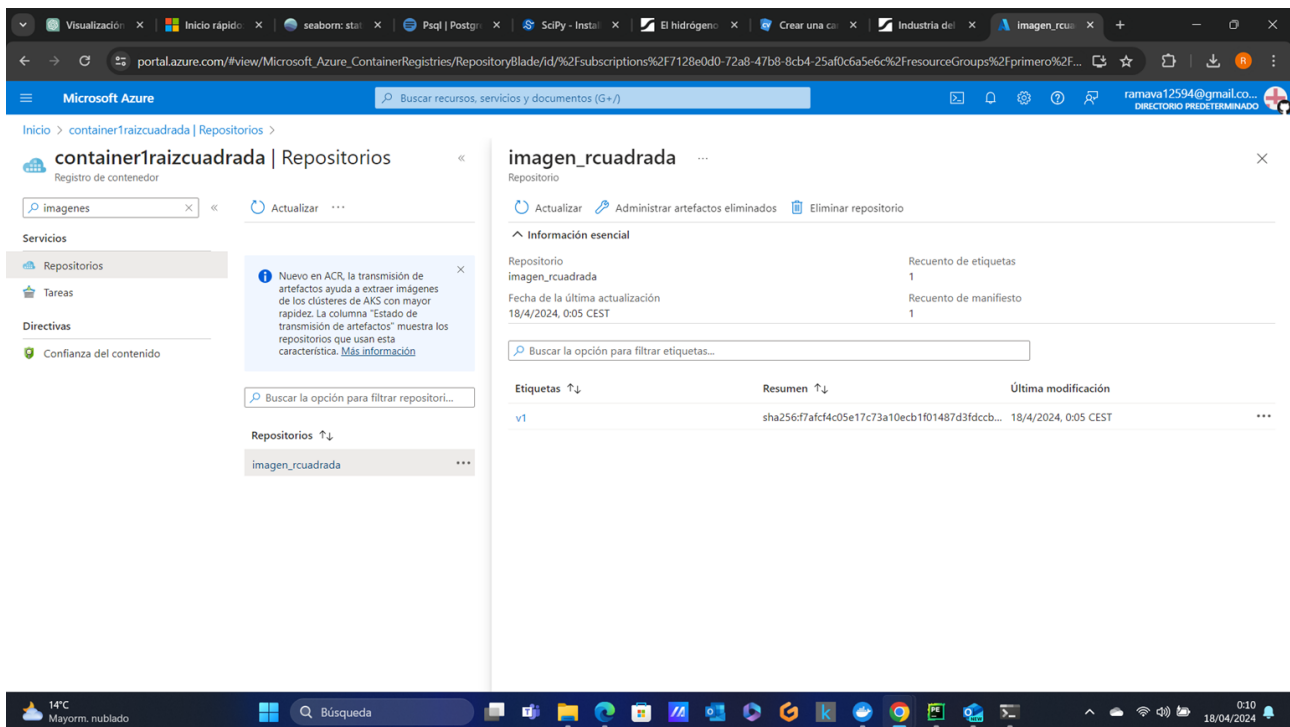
Visualización | Inicio rápido | seaborn: stat | Psql | Postgr | SciPy - Instal | El hidrógeno | Crear una ca | Industria del | imagen_rcua

portal.azure.com/#view/Microsoft_Azure_ContainerRegistries/RepositoryBlade/id/%2Fsubscriptions%2F7128e0d0-72a8-47b8-8cb4-25af0c6a5e6c%2FresourceGroups%2Fprimero%2F...

Microsoft Azure

Buscar recursos, servicios y documentos (G+/)

ramava12594@gmail.co...
DIRECTORIO PREDETERMINADO

Inicio > container1raizcuadrada | Repositorios >

container1raizcuadrada | Repositorios
Registro de contenedor

imagenes

Servicios
Repositorios
Tareas
Directivas
Confianza del contenido

Actualizar ···

Nuevo en ACR, la transmisión de artefactos ayuda a extraer imágenes de los clústeres de AKS con mayor rapidez. La columna "Estado de transmisión de artefactos" muestra los repositorios que usan esta característica. Más información

Buscar la opción para filtrar repositori...

Repositorios ↑↓
imagen_rcuadrada ···

imagen_rcuadrada ···
Repositorio

Actualizar | Administrar artefactos eliminados | Eliminar repositorio

^ Información esencial

Repositorio
imagen_rcuadrada
Fecha de la última actualización
18/4/2024, 0:05 CEST

Recuento de etiquetas
1
Recuento de manifiesto
1

Buscar la opción para filtrar etiquetas...

| Etiquetas ↑↓ | Resumen ↑↓ | Última modificación |
|---|---|---|
| v1 | sha256:f7afcf4c05e17c73a10ecb1f01487d3fdccb... | 18/4/2024, 0:05 CEST |

14°C
Mayorm. nublado

Búsqueda

0:10
18/04/2024